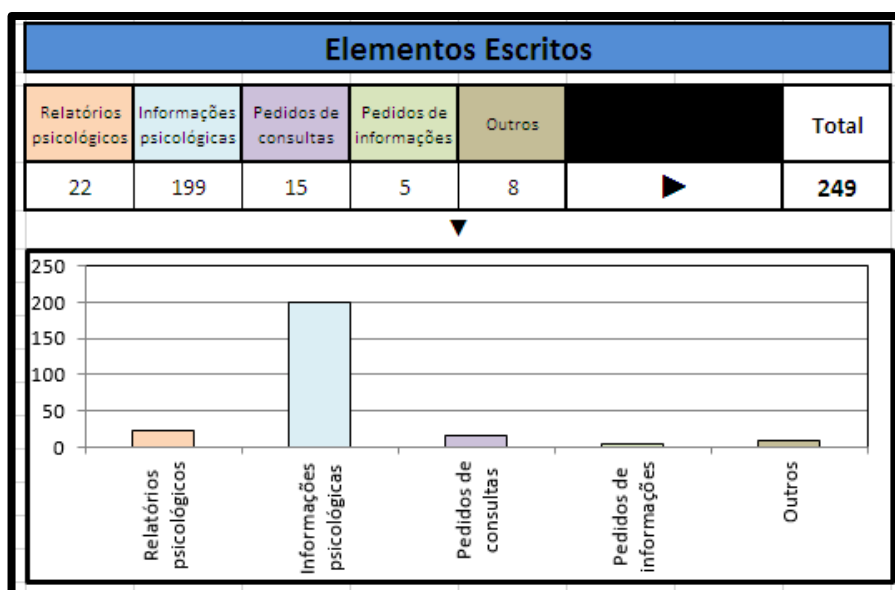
Elementos Escritos

| Relatórios psicológicos | Informações psicológicas | Pedidos de consultas | Pedidos de informações | Outros | | Total |
|---|---|---|---|---|---|---|
| 22 | 199 | 15 | 5 | 8 | ▶ | 249 |

▼

250
200
150
100
50
0

Relatórios psicológicos
Informações psicológicas
Pedidos de consultas
Pedidos de informações
Outros